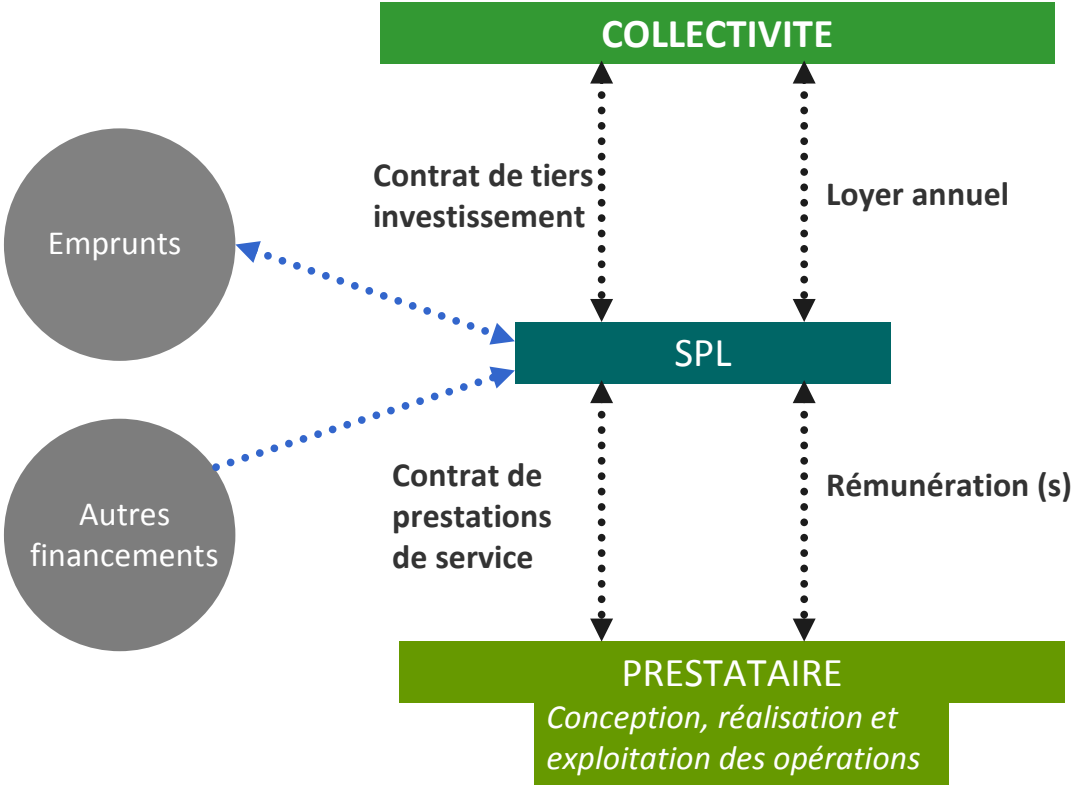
COLLECTIVITE

Contrat de tiers investissement

Loyer annuel

Emprunts

SPL

Autres financements

Contrat de prestations de service

Rémunération (s)

PRESTATAIRE

*Conception, réalisation et exploitation des opérations*